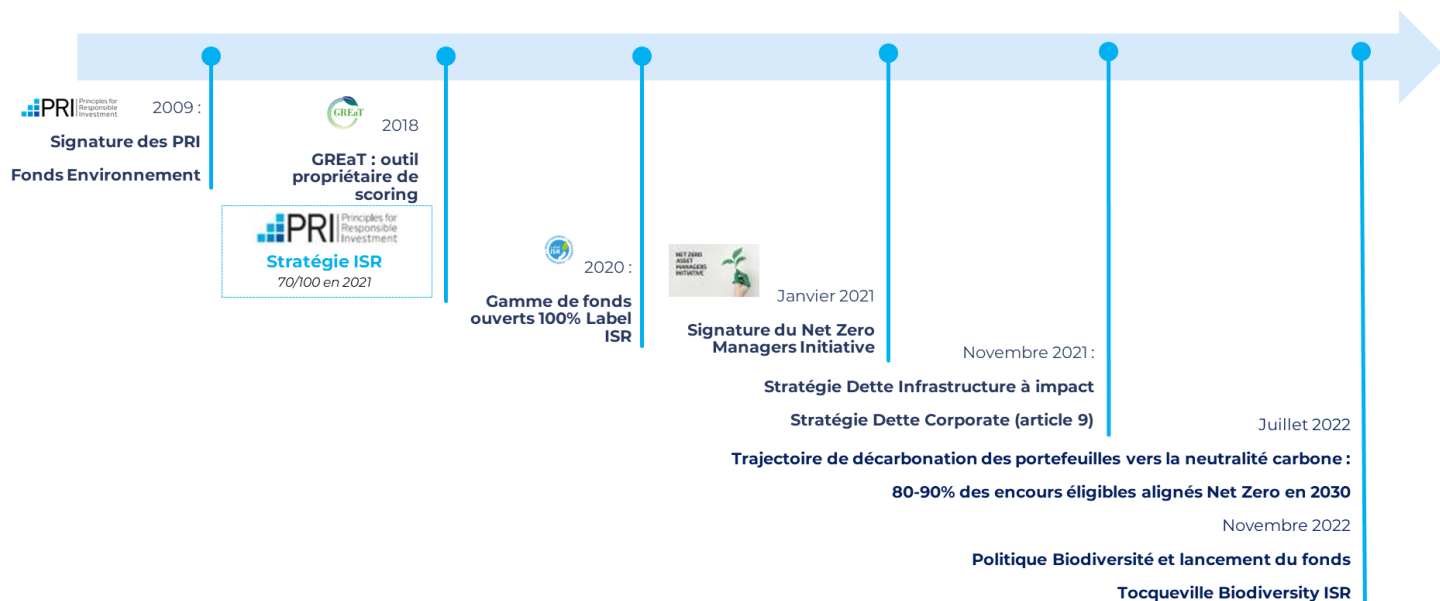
PRI Principles for Responsible Investment

2009 :

Signature des PRI

Fonds Environnement

GREaT

2018

GREaT : outil propriétaire de scoring

PRI Principles for Responsible Investment

Stratégie ISR

70/100 en 2021

ISR

2020 :

Gamme de fonds ouverts 100% Label ISR

NET ZERO ASSET MANAGERS INITIATIVE

Janvier 2021

Signature du Net Zero Managers Initiative

Novembre 2021 :

Stratégie Dette Infrastructure à impact

Stratégie Dette Corporate (article 9)

Juillet 2022

Trajectoire de décarbonation des portefeuilles vers la neutralité carbone :

80-90% des encours éligibles alignés Net Zero en 2030

Novembre 2022

Politique Biodiversité et lancement du fonds

Tocqueville Biodiversity ISR